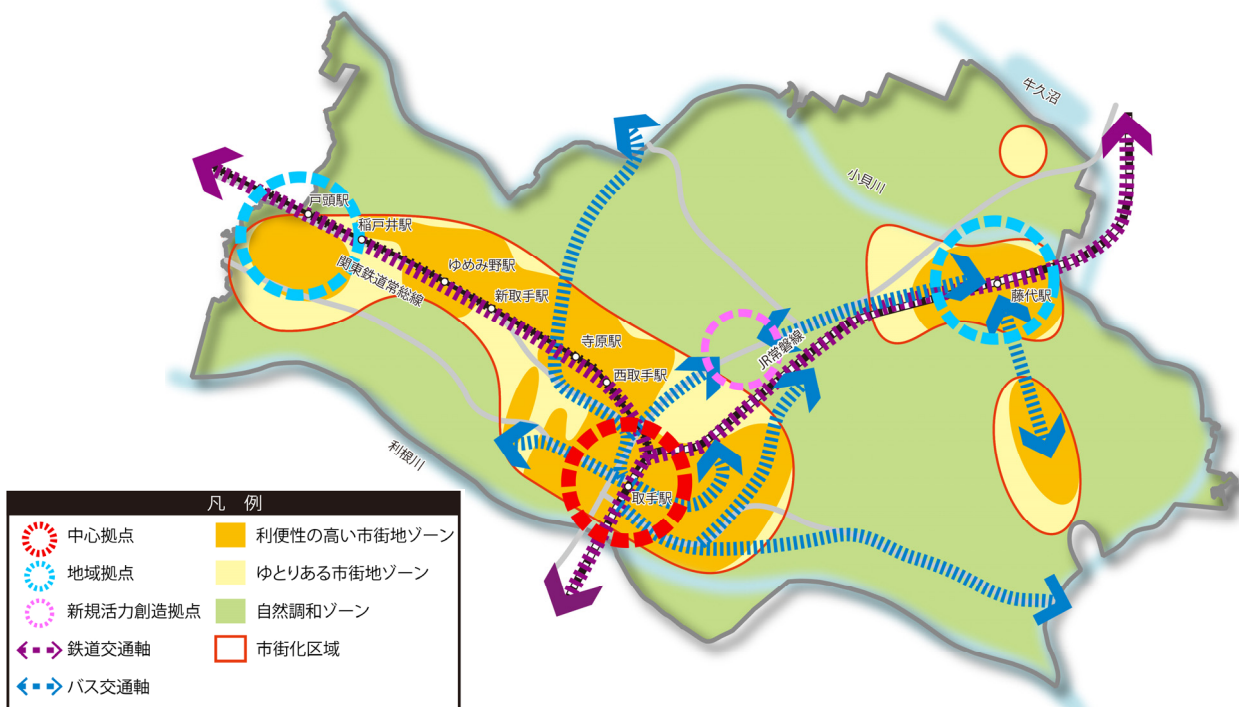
牛久沼

小貝川

戸頭駅

稲戸井駅

ゆめみ野駅

関東鉄道常総線

新取手駅

寺原駅

西取手駅

JR常磐線

藤代駅

利根川

取手駅

凡　例

中心拠点

地域拠点

新規活力創造拠点

鉄道交通軸

バス交通軸

利便性の高い市街地ゾーン

ゆとりある市街地ゾーン

自然調和ゾーン

市街化区域